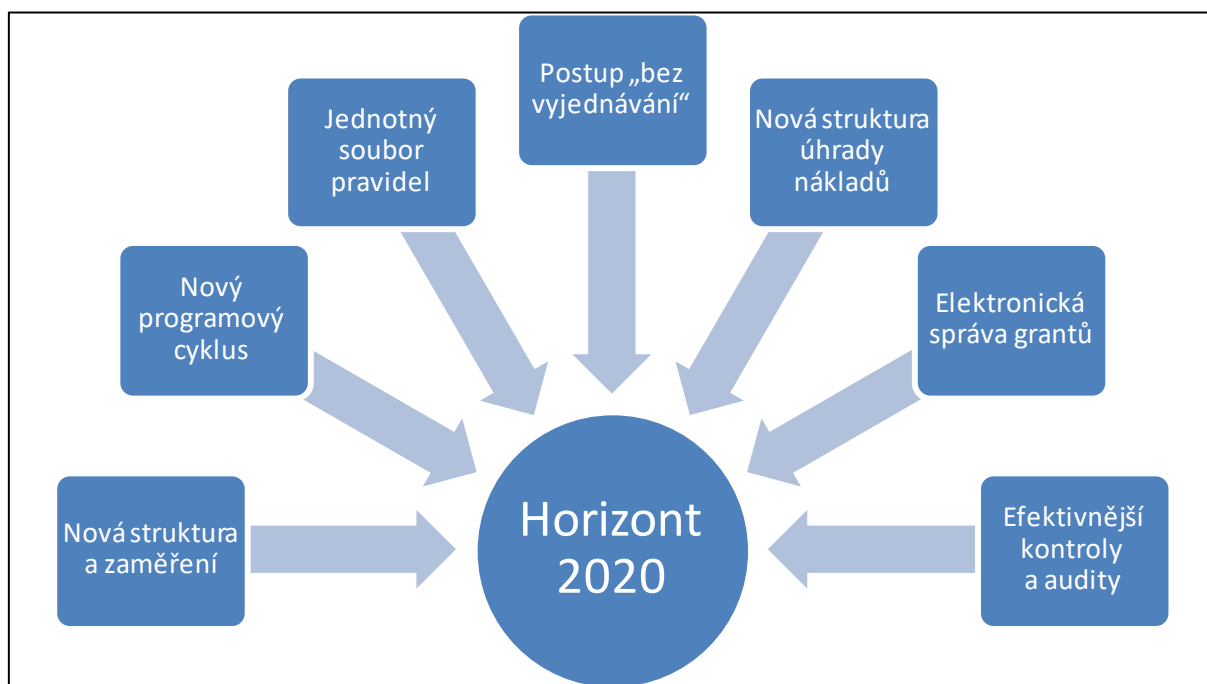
Postup „bez vyjednávání“

Jednotný soubor pravidel

Nová struktura úhrady nákladů

Nový programový cyklus

Elektronická správa grantů

Nová struktura a zaměření

Horizont 2020

Efektivnější kontroly a audity